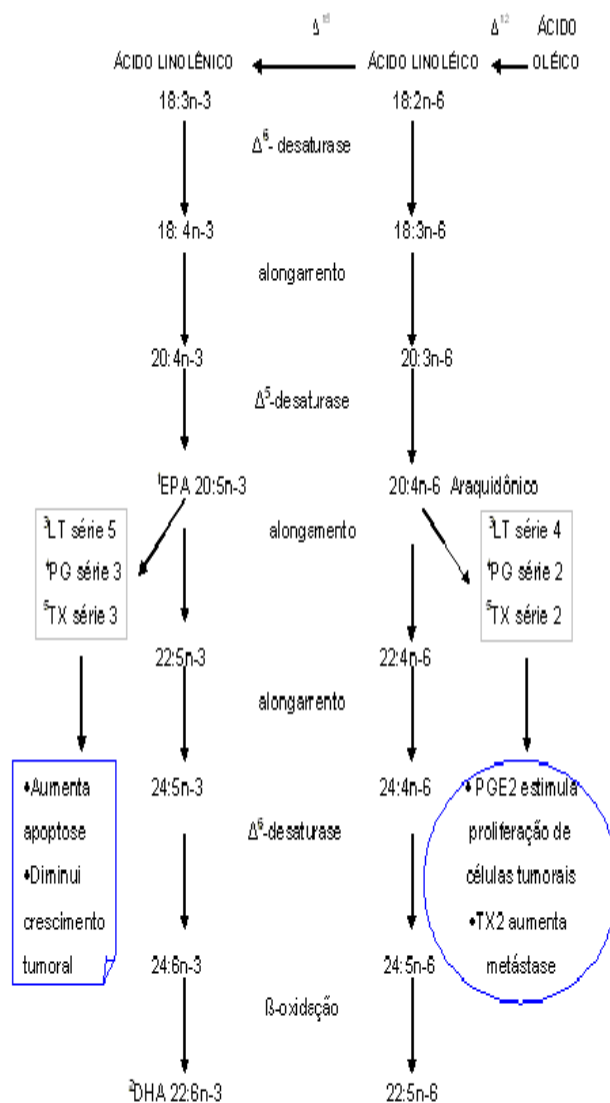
$\Delta^{15}$ $\Delta^{12}$ ÁCIDO

ÁCIDO LINOLÊNICO ÁCIDO LINOLÉICO OLÉICO

18:3n-3 18:2n-6

$\Delta^{6}$- desaturase

18: 4n-3 18:3n-6

alongarrento

20:4n-3 20:3n-6

$\Delta^{5}$-desaturase

$^{1}$EPA 20:5n-3 20:4n-6 Araquidônico

$^{3}$LT série 5
$^{4}$PG série 3
$^{5}$TX série 3

alongamento

$^{3}$LT série 4
$^{4}$PG série 2
$^{5}$TX série 2

22:5n-3 22:4n-6

alongarrento

•Aumenta apoptose
•Diminui crescimento tumoral

24:5n-3 24:4n-6

$\Delta^{6}$-desaturase

• PGE2 estimula proliferação de células tumorais
•TX2 aumenta metástase

24:6n-3 24:5n-6

ß-oxidação

$^{2}$DHA 22:6n-3 22:5n-6